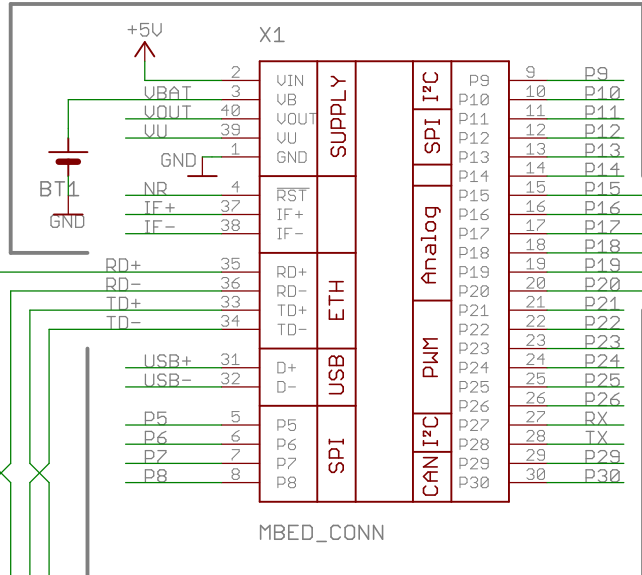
+5V

X1

2 VIN
VBAT 3 VB
VOUT 40 VOUT
VU 39 VU
GND 1 GND

SUPPLY

BT1
GND

NR 4 $\overline{RST}$
IF+ 37 IF+
IF- 38 IF-

RD+ 35 RD+
RD- 36 RD-
TD+ 33 TD+
TD- 34 TD-

ETH

USB+ 31 D+
USB- 32 D-

USB

P5 5 P5
P6 6 P6
P7 7 P7
P8 8 P8

SPI

I²C
SPI
Analog
PWM
I²C
CAN

P9 9 P9
P10 10 P10
P11 11 P11
P12 12 P12
P13 13 P13
P14 14 P14
P15 15 P15
P16 16 P16
P17 17 P17
P18 18 P18
P19 19 P19
P20 20 P20
P21 21 P21
P22 22 P22
P23 23 P23
P24 24 P24
P25 25 P25
P26 26 P26
P27 27 RX
P28 28 TX
P29 29 P29
P30 30 P30

MBED_CONN